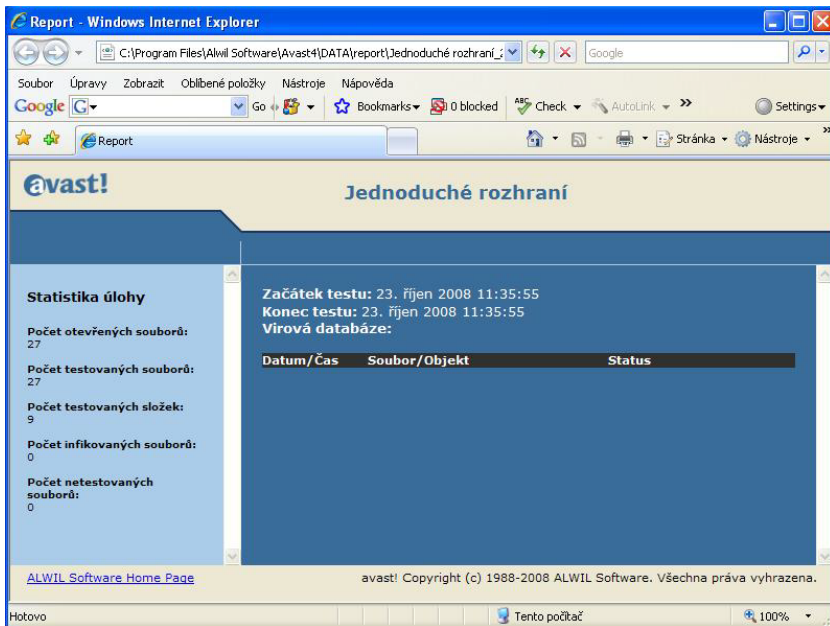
Report - Windows Internet Explorer

C:\Program Files\Alwil Software\Avast4\DATA\report\Jednoduché rozhraní_

Google

Soubor Úpravy Zobrazit Oblíbené položky Nástroje Nápověda

Google G Go Bookmarks 0 blocked Check AutoLink » Settings

Report

Stránka Nástroje

avast!

Jednoduché rozhraní

Statistika úlohy

Počet otevřených souborů:
27

Počet testovaných souborů:
27

Počet testovaných složek:
9

Počet infikovaných souborů:
0

Počet netestovaných souborů:
0

Začátek testu: 23. říjen 2008 11:35:55
Konec testu: 23. říjen 2008 11:35:55
Virová databáze:

| Datum/Čas | Soubor/Objekt | Status |
|---|---|---|

ALWIL Software Home Page

avast! Copyright (c) 1988-2008 ALWIL Software. Všechna práva vyhrazena.

Hotovo

Tento počítač

100%